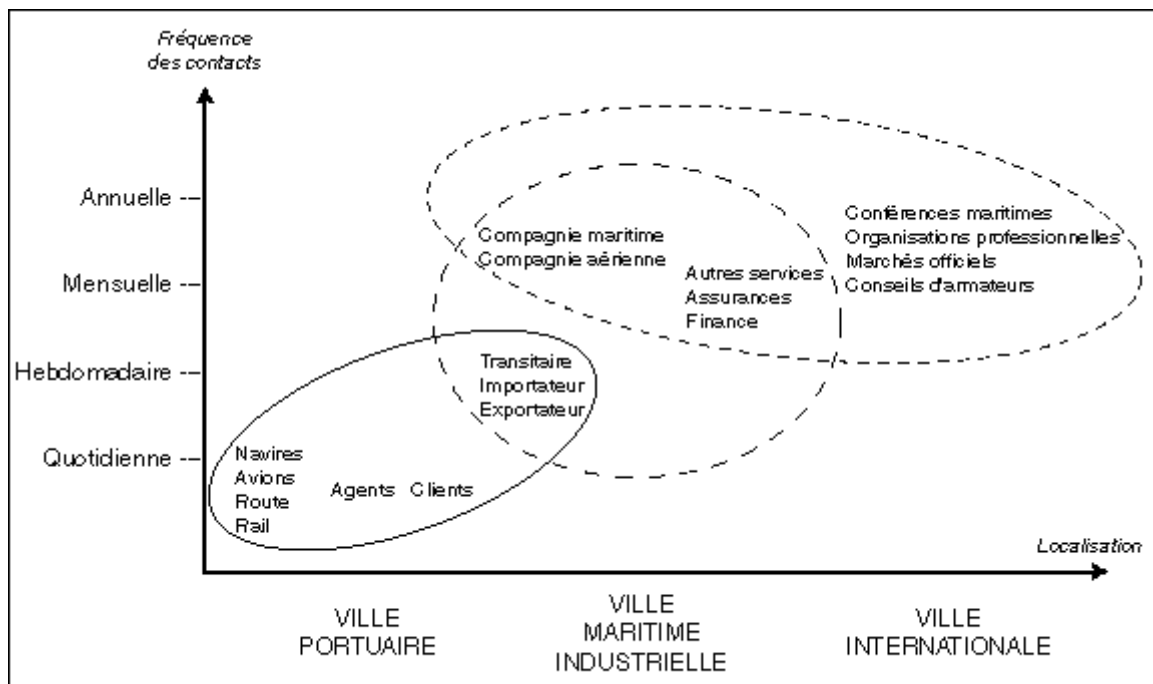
Fréquence des contacts

Annuelle
Mensuelle
Hebdomadaire
Quotidienne

Compagnie maritime
Compagnie aérienne

Autres services
Assurances
Finance

Conférences maritimes
Organisations professionnelles
Marchés officiels
Conseils d'armateurs

Transitaire
Importateur
Exportateur

Navires
Avions
Route
Rail

Agents Clients

Localisation

VILLE PORTUAIRE

VILLE MARITIME INDUSTRIELLE

VILLE INTERNATIONALE